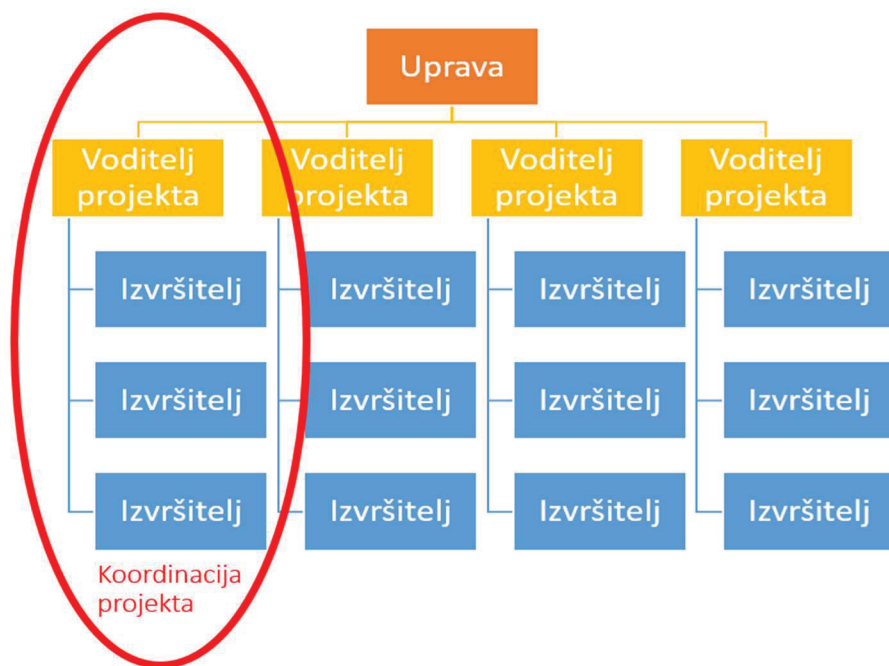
Uprava

Voditelj projekta

Izvršitelj

Izvršitelj

Izvršitelj

Koordinacija projekta

Voditelj projekta

Izvršitelj

Izvršitelj

Izvršitelj

Voditelj projekta

Izvršitelj

Izvršitelj

Izvršitelj

Voditelj projekta

Izvršitelj

Izvršitelj

Izvršitelj